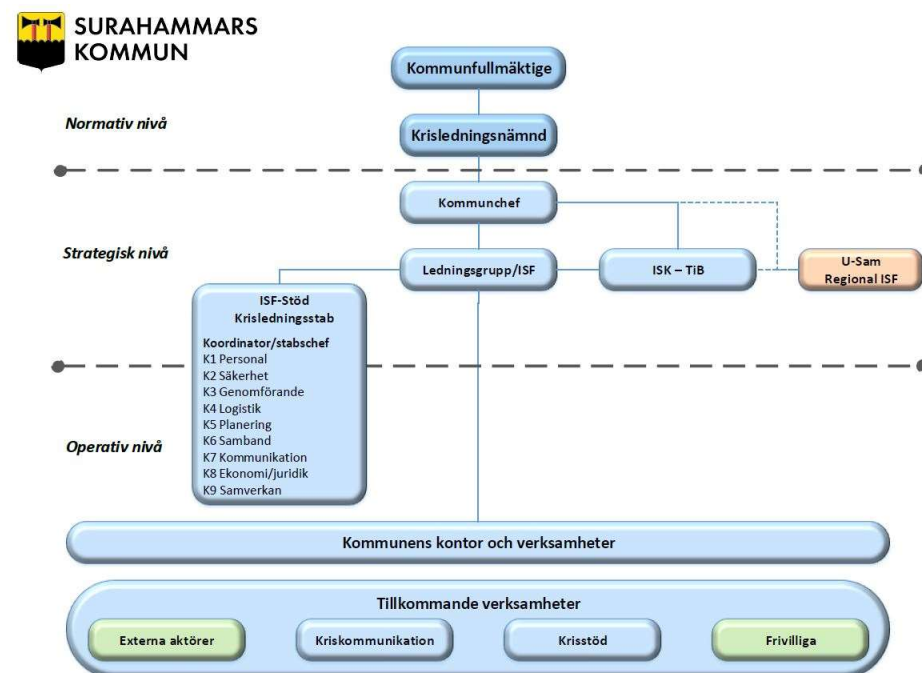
SURAHAMMARS KOMMUN

Kommunfullmäktige

Normativ nivå

Krisledningsnämnd

Kommunchef

Strategisk nivå

Ledningsgrupp/ISF

ISK – TiB

U-Sam
Regional ISF

ISF-Stöd
Krisledningsstab

Koordinator/stabschef
K1 Personal
K2 Säkerhet
K3 Genomförande
K4 Logistik
K5 Planering
K6 Samband
K7 Kommunikation
K8 Ekonomi/juridik
K9 Samverkan

Operativ nivå

Kommunens kontor och verksamheter

Tillkommande verksamheter

Externa aktörer

Kriskommunikation

Krisstöd

Frivilliga